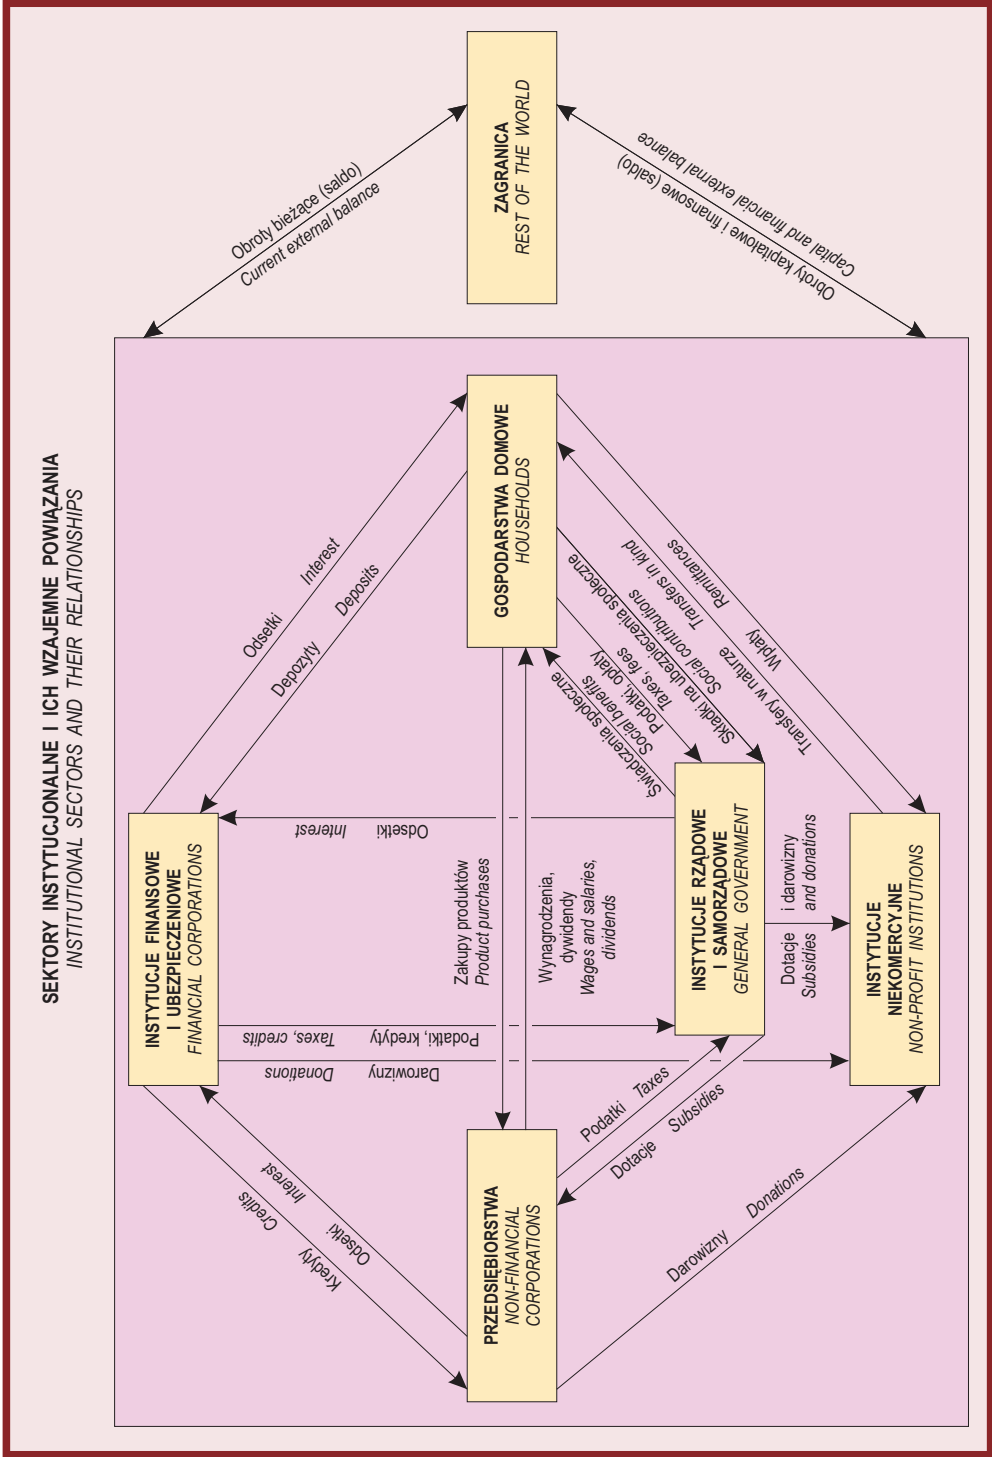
SEKTORY INSTYTUCJONALNE I ICH WZAJEMNE POWIĄZANIA
INSTITUTIONAL SECTORS AND THEIR RELATIONSHIPS

ZAGRANICA
REST OF THE WORLD

Obroty bieżące (saldo)
Current external balance

Obroty kapitałowe i finansowe (saldo)
Capital and financial external balance

GOSPODARSTWA DOMOWE
HOUSEHOLDS

Odsetki Interest

Depozyty Deposits

Wpłaty Remittances

Transfery w naturze Transfers in kind

Składki na ubezpieczenia społeczne Social contributions

Podatki, opłaty Taxes, fees

Świadczenia społeczne Social benefits

INSTYTUCJE FINANSOWE I UBEZPIECZENIOWE
FINANCIAL CORPORATIONS

Odsetki Interest

Zakupy produktów
Product purchases

Wynagrodzenia, dywidendy
Wages and salaries, dividends

INSTYTUCJE RZĄDOWE I SAMORZĄDOWE
GENERAL GOVERNMENT

Dotacje i darowizny
Subsidies and donations

INSTYTUCJE NIEKOMERCYJNE
NON-PROFIT INSTITUTIONS

Podatki, kredyty Taxes, credits

Darowizny Donations

Podatki Taxes

Dotacje Subsidies

Kredyty Credits

Odsetki Interest

PRZEDSIĘBIORSTWA
NON-FINANCIAL CORPORATIONS

Darowizny Donations